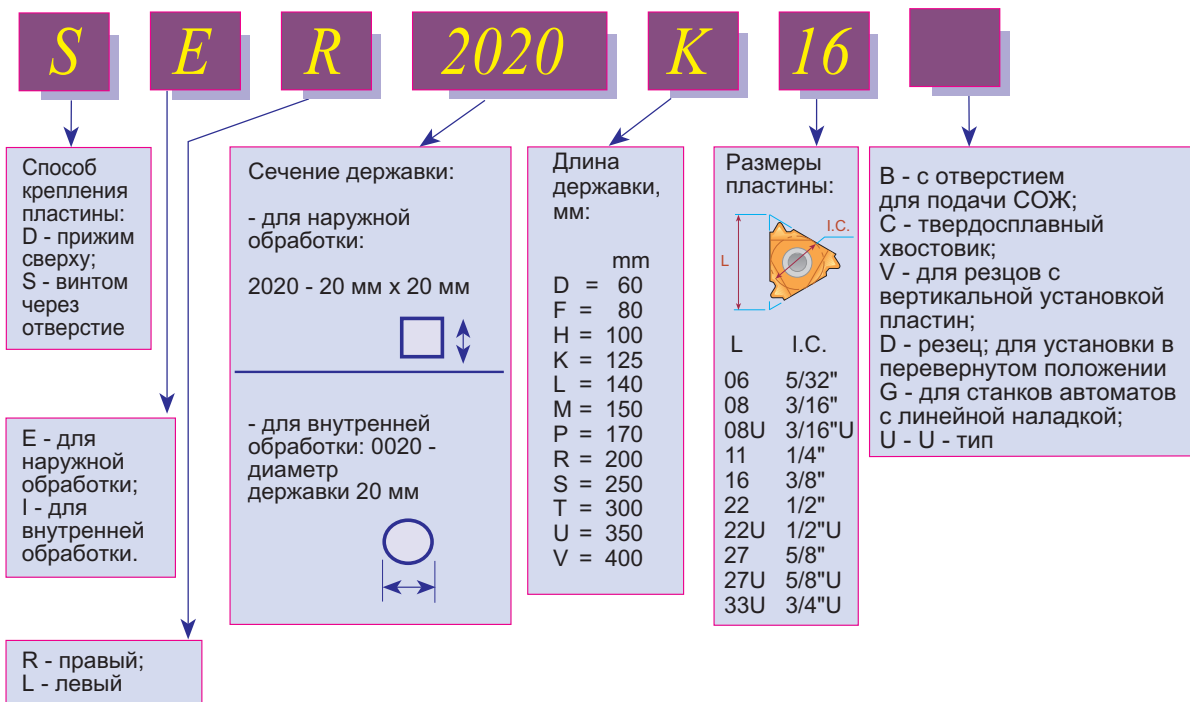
S E R 2020 K 16

Способ крепления пластины:
D - прижим сверху;
S - винтом через отверстие

Сечение державки:

- для наружной обработки:

2020 - 20 мм х 20 мм

- для внутренней обработки: 0020 - диаметр державки 20 мм

Длина державки, мм:

| | mm |
|---|---|
| D = | 60 |
| F = | 80 |
| H = | 100 |
| K = | 125 |
| L = | 140 |
| M = | 150 |
| P = | 170 |
| R = | 200 |
| S = | 250 |
| T = | 300 |
| U = | 350 |
| V = | 400 |

Размеры пластины:

L
I.C.

| L | I.C. |
|---|---|
| 06 | 5/32" |
| 08 | 3/16" |
| 08U | 3/16"U |
| 11 | 1/4" |
| 16 | 3/8" |
| 22 | 1/2" |
| 22U | 1/2"U |
| 27 | 5/8" |
| 27U | 5/8"U |
| 33U | 3/4"U |

B - с отверстием для подачи СОЖ;
C - твердосплавный хвостовик;
V - для резцов с вертикальной установкой пластин;
D - резец; для установки в перевернутом положении
G - для станков автоматов с линейной наладкой;
U - U - тип

E - для наружной обработки;
I - для внутренней обработки.

R - правый;
L - левый